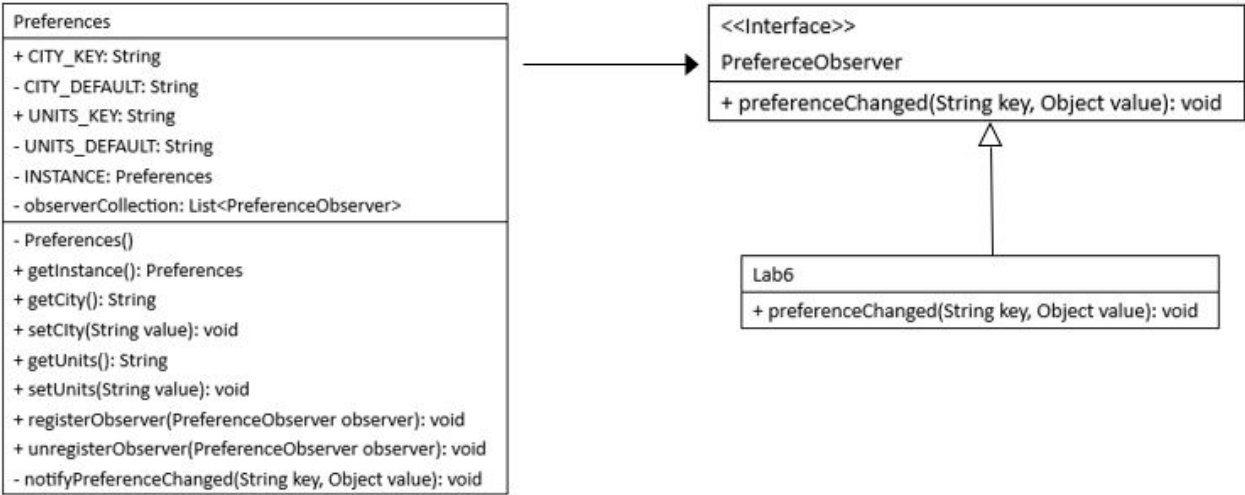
Preferences

+ CITY_KEY: String
- CITY_DEFAULT: String
+ UNITS_KEY: String
- UNITS_DEFAULT: String
- INSTANCE: Preferences
- observerCollection: List<PreferenceObserver>

- Preferences()
+ getInstance(): Preferences
+ getCity(): String
+ setCIty(String value): void
+ getUnits(): String
+ setUnits(String value): void
+ registerObserver(PreferenceObserver observer): void
+ unregisterObserver(PreferenceObserver observer): void
- notifyPreferenceChanged(String key, Object value): void

<<Interface>>
PrefereceObserver

+ preferenceChanged(String key, Object value): void

Lab6

+ preferenceChanged(String key, Object value): void